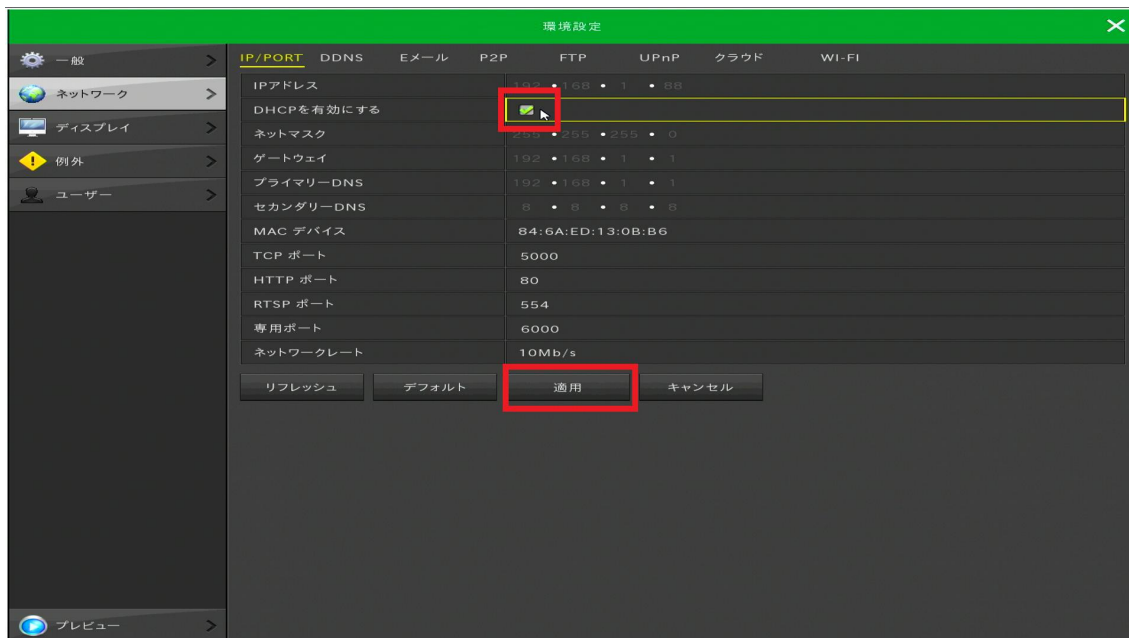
環境設定

一般
ネットワーク
ディスプレイ
例外
ユーザー

IP/PORT DDNS Eメール P2P FTP UPnP クラウド WI-FI

| | |
|---|---|
| IPアドレス | 192 • 168 • 1 • 88 |
| DHCPを有効にする | |
| ネットマスク | 255 • 255 • 255 • 0 |
| ゲートウェイ | 192 • 168 • 1 • 1 |
| プライマリーDNS | 192 • 168 • 1 • 1 |
| セカンダリーDNS | 8 • 8 • 8 • 8 |
| MAC デバイス | 84:6A:ED:13:0B:B6 |
| TCP ポート | 5000 |
| HTTP ポート | 80 |
| RTSP ポート | 554 |
| 専用ポート | 6000 |
| ネットワークレート | 10Mb/s |

リフレッシュ デフォルト 適用 キャンセル

プレビュー